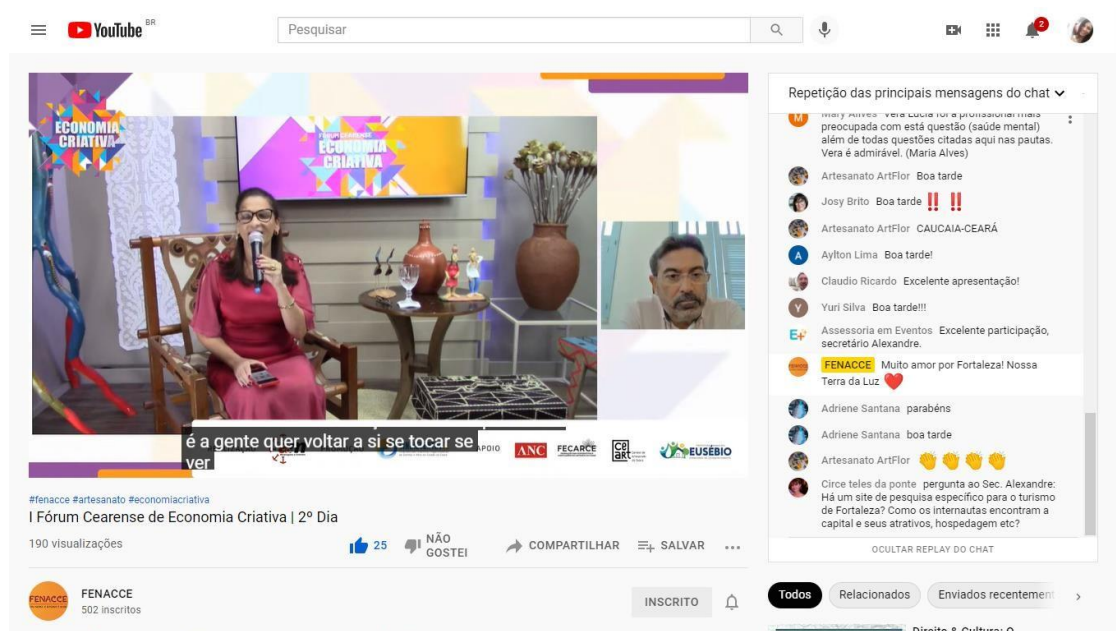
YouTube BR

Pesquisar

2

ECONOMIA CRIATIVA

FÓRUM CEARENSE ECONOMIA CRIATIVA

é a gente quer voltar a si se tocar se ver

APOIO ANC FECARCE EUSÉBIO

#fenacce #artesanato #economiacriativa

I Fórum Cearense de Economia Criativa | 2º Dia

190 visualizações

25 NÃO GOSTEI COMPARTILHAR SALVAR

FENACCE
502 inscritos

INSCRITO

Repetição das principais mensagens do chat

Mary Alves Vera Lucia foi a profissional mais preocupada com está questão (saúde mental) além de todas questões citadas aqui nas pautas. Vera é admirável. (Maria Alves)

Artesanato ArtFlor Boa tarde

Josy Brito Boa tarde ‼ ‼

Artesanato ArtFlor CAUCAIA-CEARÁ

Aylton Lima Boa tarde!

Claudio Ricardo Excelente apresentação!

Yuri Silva Boa tarde!!!

Assessoria em Eventos Excelente participação, secretário Alexandre.

FENACCE Muito amor por Fortaleza! Nossa Terra da Luz ❤️

Adriene Santana parabéns

Adriene Santana boa tarde

Artesanato ArtFlor 👏👏👏👏

Circe teles da ponte pergunta ao Sec. Alexandre: Há um site de pesquisa especifico para o turismo de Fortaleza? Como os internautas encontram a capital e seus atrativos, hospedagem etc?

OCULTAR REPLAY DO CHAT

Todos Relacionados Enviados recentement

Direito & Cultura: O